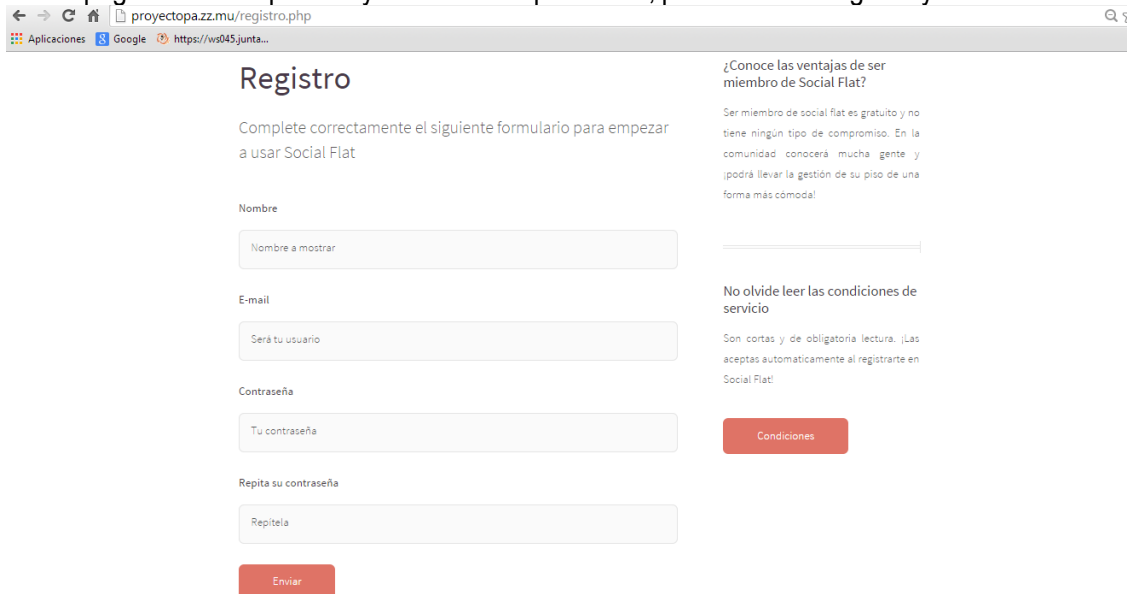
proyectopa.zz.mu/registro.php

Aplicaciones Google https://ws045.junta...

Registro

Complete correctamente el siguiente formulario para empezar a usar Social Flat

Nombre

Nombre a mostrar

E-mail

Será tu usuario

Contraseña

Tu contraseña

Repita su contraseña

Repítela

Enviar

¿Conoce las ventajas de ser miembro de Social Flat?

Ser miembro de social flat es gratuito y no tiene ningún tipo de compromiso. En la comunidad conocerá mucha gente y ¡podrá llevar la gestión de su piso de una forma más cómoda!

No olvide leer las condiciones de servicio

Son cortas y de obligatoria lectura. ¡Las aceptas automaticamente al registrarte en Social Flat!

Condiciones